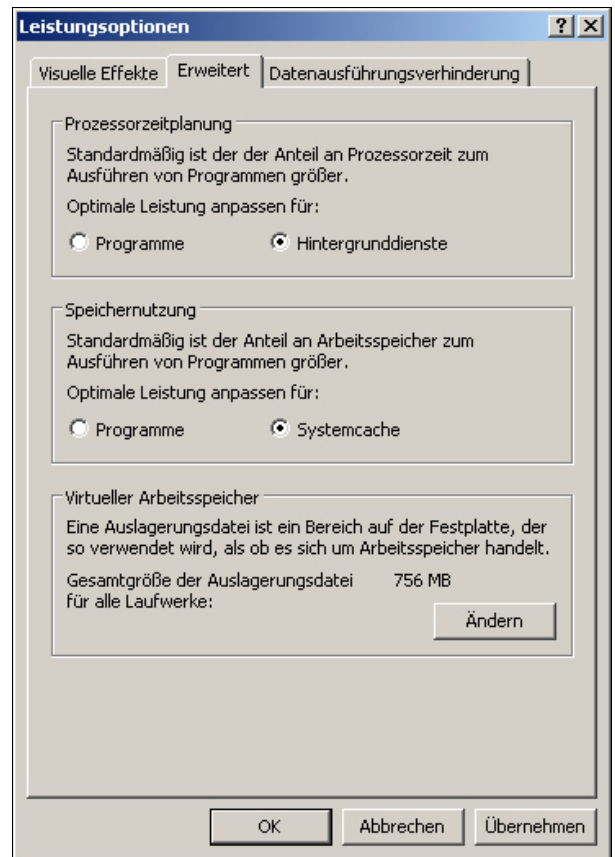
Leistungsoptionen

?

X

Visuelle Effekte

Erweitert

Datenausführungsverhinderung

Prozessorzeitplanung

Standardmäßig ist der der Anteil an Prozessorzeit zum Ausführen von Programmen größer.

Optimale Leistung anpassen für:

Programme

Hintergrunddienste

Speichernutzung

Standardmäßig ist der Anteil an Arbeitsspeicher zum Ausführen von Programmen größer.

Optimale Leistung anpassen für:

Programme

Systemcache

Virtueller Arbeitsspeicher

Eine Auslagerungsdatei ist ein Bereich auf der Festplatte, der so verwendet wird, als ob es sich um Arbeitsspeicher handelt.

Gesamtgröße der Auslagerungsdatei für alle Laufwerke:

756 MB

Ändern

OK

Abbrechen

Übernehmen